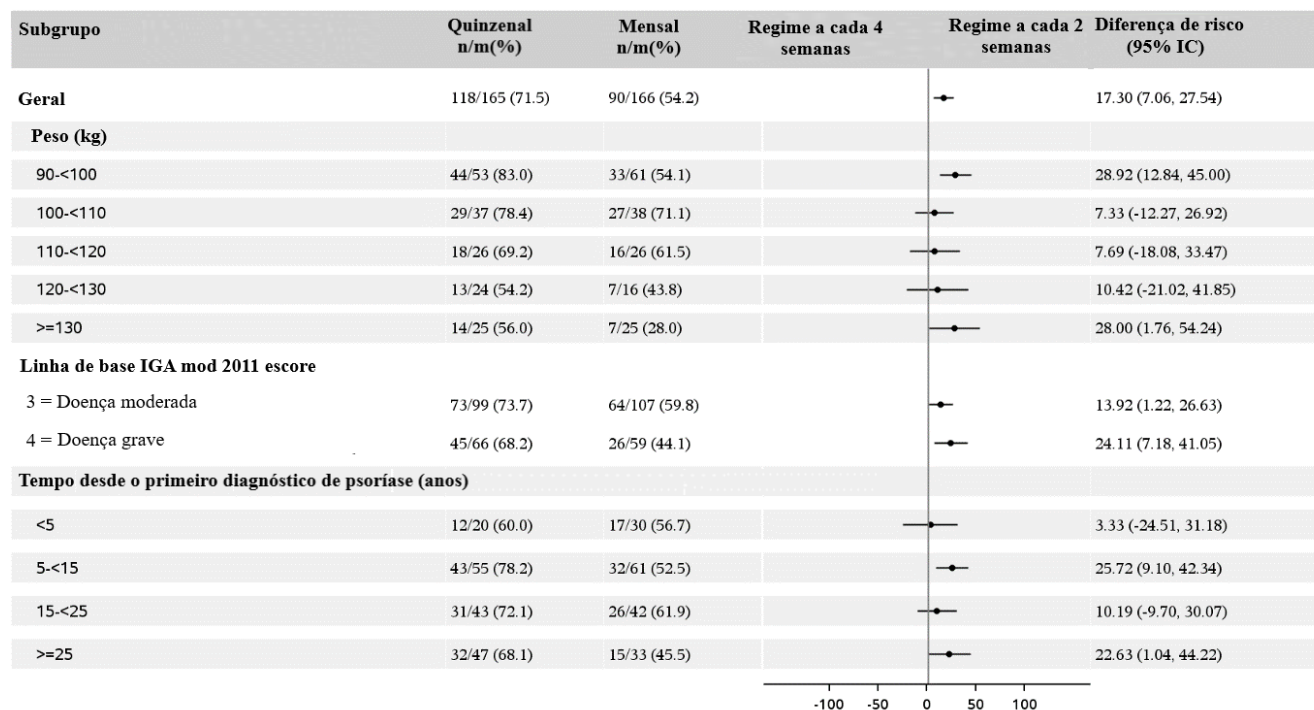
| Subgrupo | Quinzenal n/m(%) | Mensal n/m(%) | Regime a cada 4 semanas | Regime a cada 2 semanas | Diferença de risco (95% IC) |
|---|---|---|---|---|---|
| Geral | 118/165 (71.5) | 90/166 (54.2) | | | 17.30 (7.06, 27.54) |
| Peso (kg) | | | | | |
| 90-<100 | 44/53 (83.0) | 33/61 (54.1) | | | 28.92 (12.84, 45.00) |
| 100-<110 | 29/37 (78.4) | 27/38 (71.1) | | | 7.33 (-12.27, 26.92) |
| 110-<120 | 18/26 (69.2) | 16/26 (61.5) | | | 7.69 (-18.08, 33.47) |
| 120-<130 | 13/24 (54.2) | 7/16 (43.8) | | | 10.42 (-21.02, 41.85) |
| >=130 | 14/25 (56.0) | 7/25 (28.0) | | | 28.00 (1.76, 54.24) |
| Linha de base IGA mod 2011 escore | | | | | |
| 3 = Doença moderada | 73/99 (73.7) | 64/107 (59.8) | | | 13.92 (1.22, 26.63) |
| 4 = Doença grave | 45/66 (68.2) | 26/59 (44.1) | | | 24.11 (7.18, 41.05) |
| Tempo desde o primeiro diagnóstico de psoríase (anos) | | | | | |
| <5 | 12/20 (60.0) | 17/30 (56.7) | | | 3.33 (-24.51, 31.18) |
| 5-<15 | 43/55 (78.2) | 32/61 (52.5) | | | 25.72 (9.10, 42.34) |
| 15-<25 | 31/43 (72.1) | 26/42 (61.9) | | | 10.19 (-9.70, 30.07) |
| >=25 | 32/47 (68.1) | 15/33 (45.5) | | | 22.63 (1.04, 44.22) |

-100 -50 0 50 100